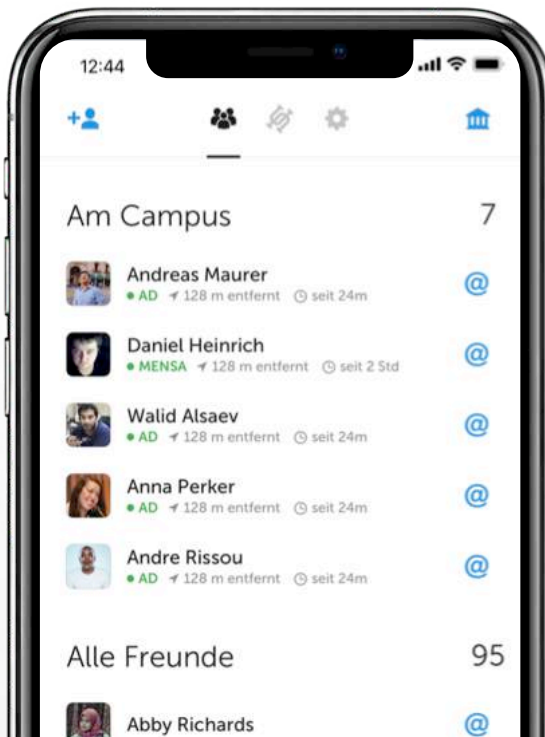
12:44

Am Campus 7

Andreas Maurer
AD 128 m entfernt seit 24m

Daniel Heinrich
MENSA 128 m entfernt seit 2 Std

Walid Alsaev
AD 128 m entfernt seit 24m

Anna Perker
AD 128 m entfernt seit 24m

Andre Rissou
AD 128 m entfernt seit 24m

Alle Freunde 95

Abby Richards